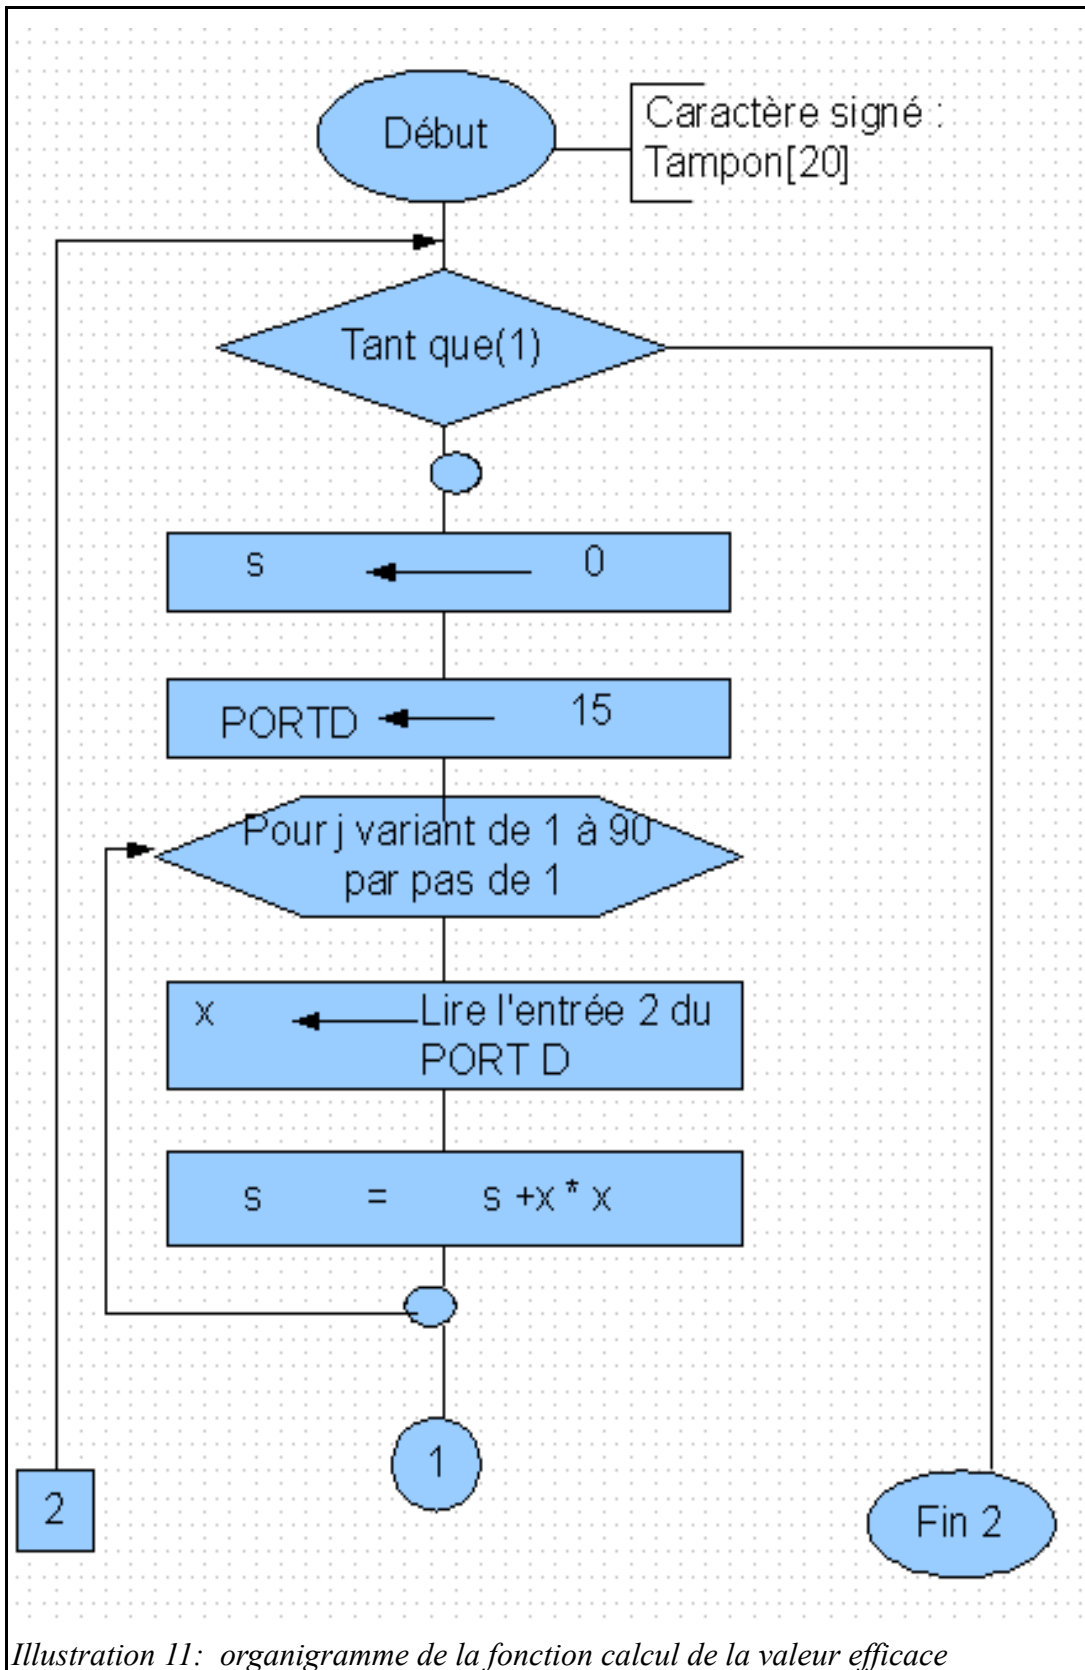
Début

Caractère signé : Tampon[20]

Tant que(1)

s 0

PORTD 15

Pour j variant de 1 à 90 par pas de 1

x Lire l'entrée 2 du PORT D

s = s +x * x

1

2

Fin 2

Illustration 11: organigramme de la fonction calcul de la valeur efficace